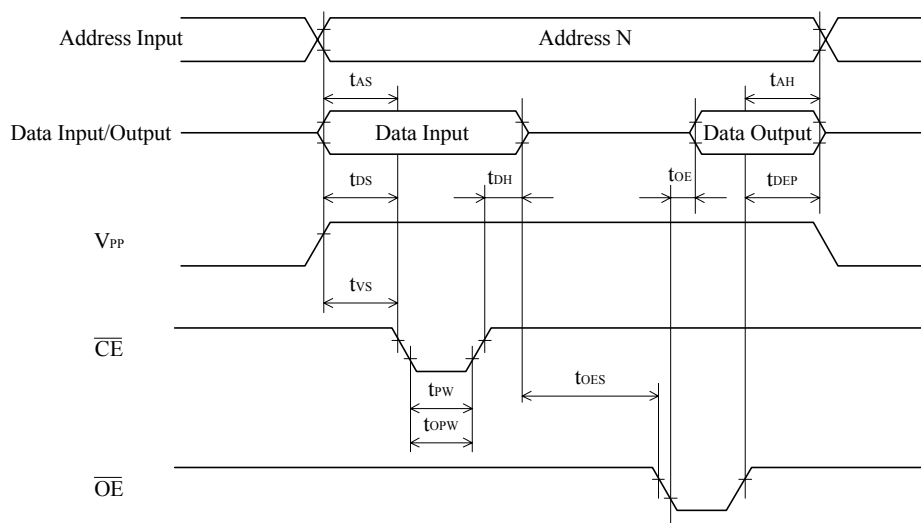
Address Input

Address N

$t_{AS}$

$t_{AH}$

Data Input/Output

Data Input

Data Output

$t_{DS}$

$t_{DH}$

$t_{OE}$

$t_{DEP}$

$V_{PP}$

$t_{VS}$

$\overline{CE}$

$t_{PW}$

$t_{OES}$

$t_{OPW}$

$\overline{OE}$